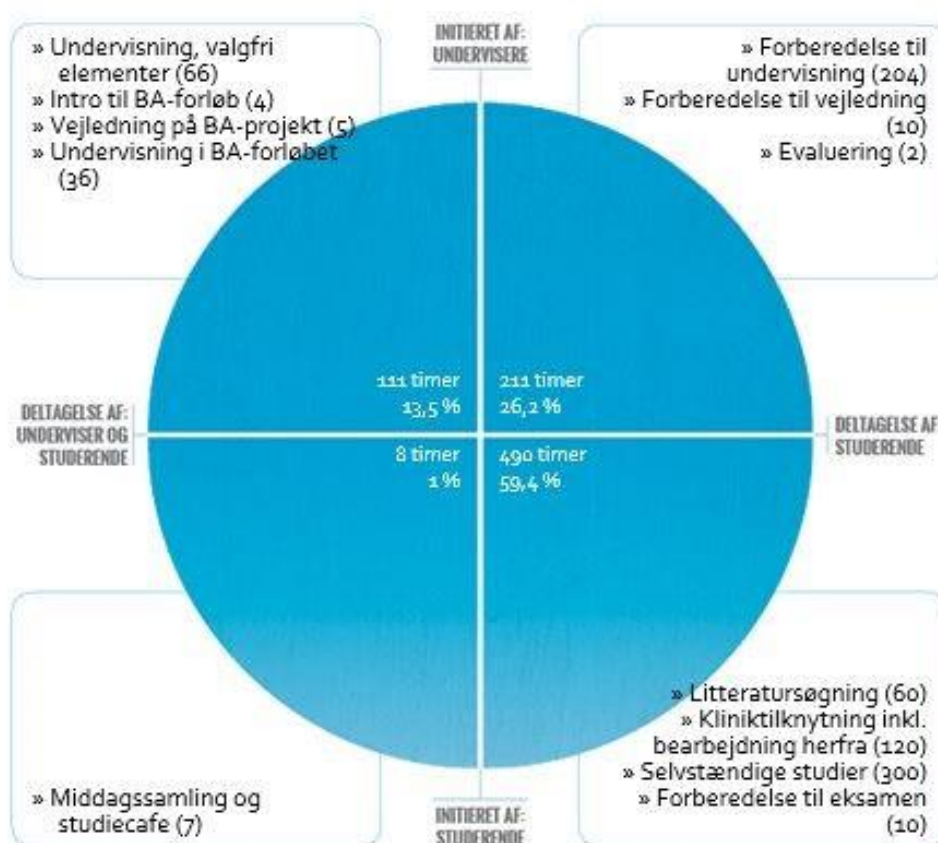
INITIERET AF: UNDERVISERE

» Undervisning, valgfri elementer (66)
» Intro til BA-forløb (4)
» Vejledning på BA-projekt (5)
» Undervisning i BA-forløbet (36)

» Forberedelse til undervisning (204)
» Forberedelse til vejledning (10)
» Evaluering (2)

DELTAGELSE AF: UNDERVISER OG STUDERENDE

111 timer
13,5 %

211 timer
26,2 %

DELTAGELSE AF STUDERENDE

8 timer
1 %

490 timer
59,4 %

» Middagssamling og studiecafe (7)

» Litteratursøgning (60)
» Kliniktilknytning inkl. bearbejdning herfra (120)
» Selvstændige studier (300)
» Forberedelse til eksamen (10)

INITIERET AF: STUDERENDE